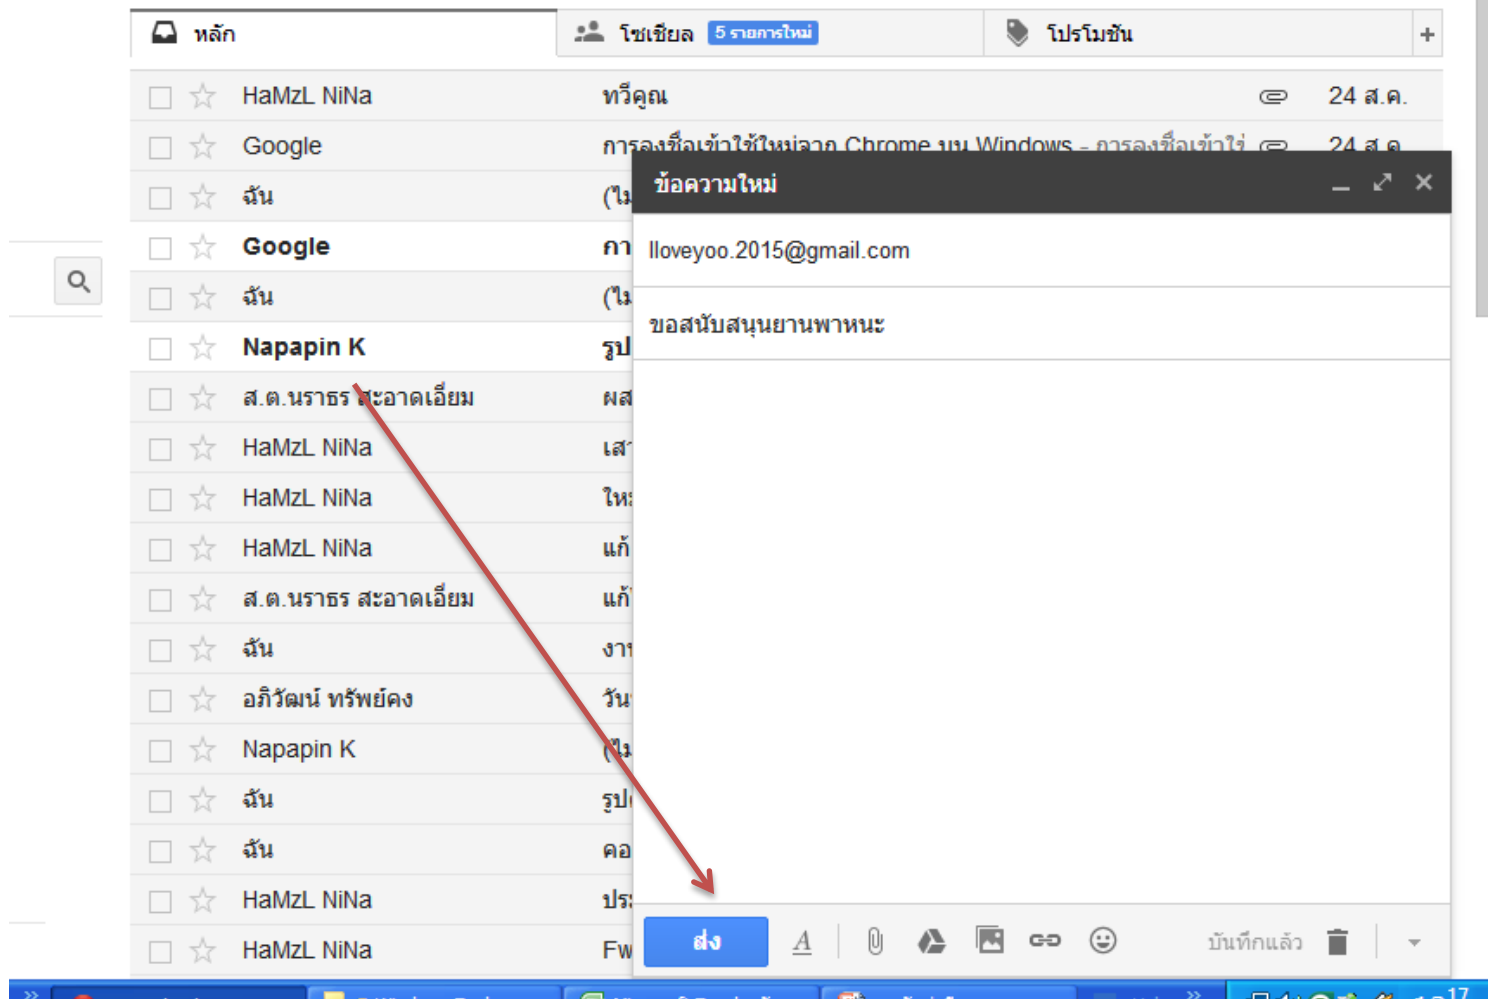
หลัก | โซเชียล 5 รายการใหม่ | โปรโมชัน | +

HaMzL NiNa | ทวีคูณ | 24 ส.ค.
Google | การลงชื่อเข้าใช้ใหม่จาก Chrome บน Windows - การลงชื่อเข้าใช่ | 24 ส.ค.
ฉัน | (ไม
Google | กา
ฉัน | (ไม
Napapin K | รูป
ส.ต.นราธร สะอาดเอี่ยม | ผล
HaMzL NiNa | เส
HaMzL NiNa | ให
HaMzL NiNa | แก้
ส.ต.นราธร สะอาดเอี่ยม | แก้
ฉัน | งา
อภิวัฒน์ ทรัพย์คง | วัน
Napapin K | (ไม
ฉัน | รูป
ฉัน | คอ
HaMzL NiNa | ปร
HaMzL NiNa | Fw

ข้อความใหม่

lloveyoo.2015@gmail.com

ขอสนับสนุนยานพาหนะ

ส่ง

บันทึกแล้ว